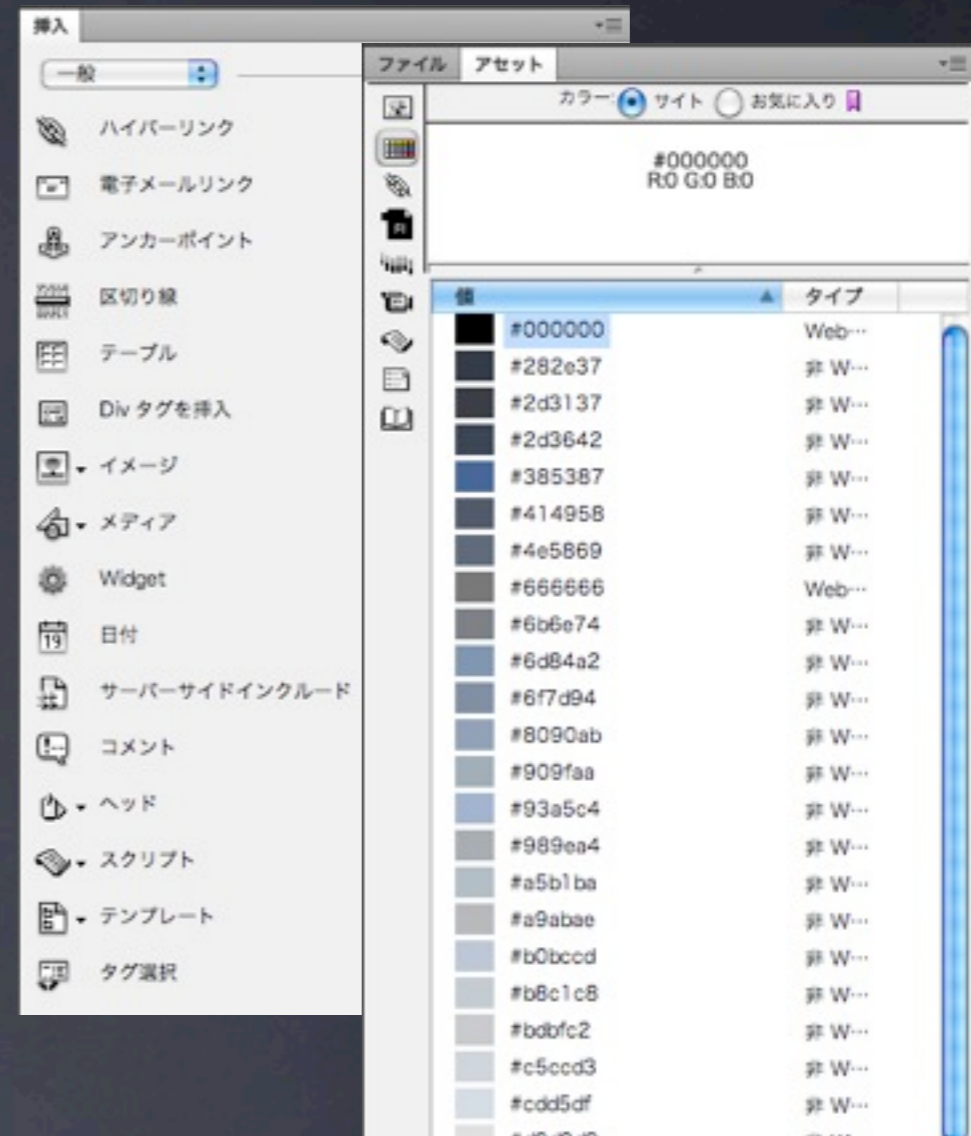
挿入

一般

ハイパーリンク

電子メールリンク

アンカーポイント

区切り線

テーブル

Div タグを挿入

イメージ

メディア

Widget

日付

サーバーサイドインクルード

コメント

ヘッド

スクリプト

テンプレート

タグ選択

ファイル アセット

カラー: サイト お気に入り

#000000
R:0 G:0 B:0

| 値 | タイプ |
|---|---|
| #000000 | Web··· |
| #282e37 | 非 W··· |
| #2d3137 | 非 W··· |
| #2d3642 | 非 W··· |
| #385387 | 非 W··· |
| #414958 | 非 W··· |
| #4e5869 | 非 W··· |
| #666666 | Web··· |
| #6b6e74 | 非 W··· |
| #6d84a2 | 非 W··· |
| #6f7d94 | 非 W··· |
| #8090ab | 非 W··· |
| #909faa | 非 W··· |
| #93a5c4 | 非 W··· |
| #989ea4 | 非 W··· |
| #a5b1ba | 非 W··· |
| #a9abae | 非 W··· |
| #b0bccd | 非 W··· |
| #b8c1c8 | 非 W··· |
| #bdbfc2 | 非 W··· |
| #c5ccd3 | 非 W··· |
| #cdd5df | 非 W··· |
| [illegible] | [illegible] |